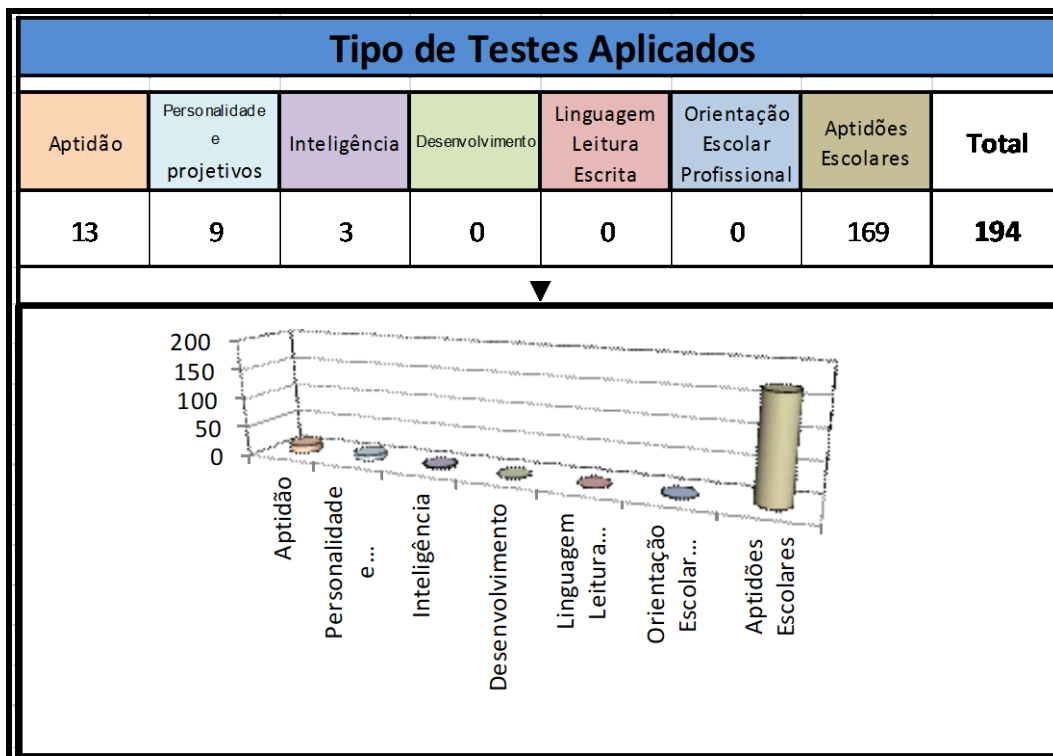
Tipo de Testes Aplicados

| Aptidão | Personalidade e projetivos | Inteligência | Desenvolvimento | Linguagem Leitura Escrita | Orientação Escolar Profissional | Aptidões Escolares | Total |
|---|---|---|---|---|---|---|---|
| 13 | 9 | 3 | 0 | 0 | 0 | 169 | 194 |

▼

200
150
100
50
0

Aptidão
Personalidade e...
Inteligência
Desenvolvimento
Linguagem Leitura...
Orientação Escolar...
Aptidões Escolares